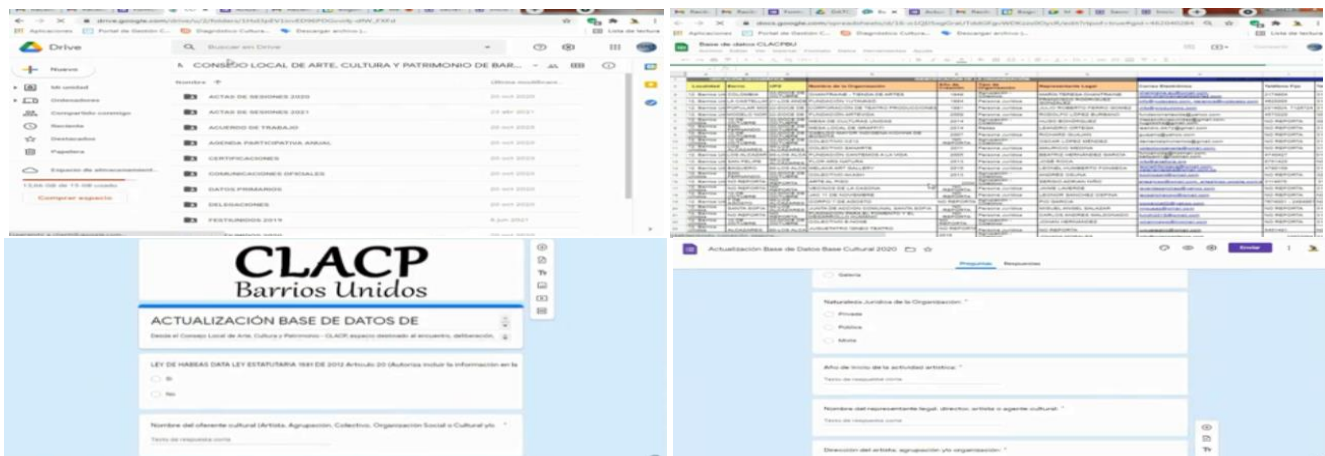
Drive

Buscar en Drive

Nuevo

Mi unidad

Ordenadores

Compartido conmigo

Reciente

Destacados

Papelera

Espacio de almacenamiento

Comprar espacio

CONSEJO LOCAL DE ARTE, CULTURA Y PATRIMONIO DE BAR...

Nombre

Última modificación

ACTAS DE SESIONES 2020

ACTAS DE SESIONES 2021

ACUERDO DE TRABAJO

AGENDA PARTICIPATIVA ANUAL

CERTIFICACIONES

COMUNICACIONES OFICIALES

DATOS PRIMARIOS

DELEGACIONES

FESTIVIDADES 2019

Base de datos CLACPBU

| Localidad | Barrio | UPZ | Nombre de la Organización | Año de fundación | Tipo de Organización | Representante Legal | Correo Electrónico | Teléfono Fijo |
|---|---|---|---|---|---|---|---|---|
| 12. Barrios Unidos | COLOMBIA | | CHAPITRANE - TIENDA DE ARTES | | | MARÍA TERESA CHAPITRANE | | |
| 12. Barrios Unidos | LA CASTELLANA | | FUNDACIÓN TUTANAGO | | Persona Jurídica | | | |
| 12. Barrios Unidos | POPULAR MODELO | | CORPORACIÓN DE TEATRO PRODUCCIONES | | Persona Jurídica | JULIO ROBERTO FIERRO GOMEZ | | |
| 12. Barrios Unidos | MODELO NORTE | | FUNDACIÓN ARTEVIDA | | Persona Jurídica | RODOLFO LÓPEZ BURBANO | | |
| 12. Barrios Unidos | | | MESA DE CULTURAS URBANAS | | | ALDO BOHORQUEZ | | |
| 12. Barrios Unidos | | | MEDIA LOCAL DE GRAFFITI | | Redes | LEANDRO ORTEGA | | |
| 12. Barrios Unidos | | | | | Persona Jurídica | RICHARD GUAJARDO | | |
| 12. Barrios Unidos | | | COLECTIVO DJCS | | | OSCAR LÓPEZ MENDEZ | | |
| 12. Barrios Unidos | | | COLECTIVO BANARTE | | Persona Jurídica | MAURICIO MEDINA | | |
| 12. Barrios Unidos | LOS ALCAZARES | | FUNDACIÓN CANTEMOS A LA VIDA | | Persona Jurídica | BEATRIZ HERNÁNDEZ GARCÍA | | |
| 12. Barrios Unidos | SAN FELIPE | | CASA URBE CULTURAL | | Persona Jurídica | JOSÉ RIOS | | |
| 12. Barrios Unidos | BAQUERO | | UNDERGROUND ART GALLERY | | Persona Jurídica | LEONEL HUMBERTO FONSECA | | |
| 12. Barrios Unidos | | | COLECTIVO MAGDA | | Persona Jurídica | ANDRÉS OSUNA | | |
| 12. Barrios Unidos | | | ARTE AL PISO | | | SERGIO ADRIAN NIÑO | | |
| 12. Barrios Unidos | NO REPORTA | | VECINOS DE LA DANZA | | Persona Jurídica | JAIME LAVERDE | | |
| 12. Barrios Unidos | | | JULIO 7 DE NOVIEMBRE | | Persona Jurídica | LEONOR SÁNCHEZ OSPINA | | |
| 12. Barrios Unidos | | | CORPO 7 DE AGOSTO | | NO REPORTA | FIO GARCIA | | |
| 12. Barrios Unidos | SANTA SOFIA | | JUNTA DE ACCIÓN COMUNAL SANTA SOFÍA | | Persona Jurídica | MIGUEL ANGEL SALAZAR | | |
| 12. Barrios Unidos | NO REPORTA | | FUNDACIÓN PARA EL FOMENTO Y EL DESARROLLO | | Persona Jurídica | CARLOS ANDRÉS MALDONADO | | |
| 12. Barrios Unidos | | | COLECTIVO Z-SONE | | | JOHAN HERNÁNDEZ | | |
| 12. Barrios Unidos | ALCAZARES | | AGRUPACIÓN TEATRO | | | NO REPORTA | | |

CLACP
Barrios Unidos

ACTUALIZACIÓN BASE DE DATOS DE

Desde el Consejo Local de Arte, Cultura y Patrimonio - CLACP, espacio destinado al encuentro, deliberación,

LEY DE HABEAS DATA LEY ESTATUTARIA 1581 DE 2012 Artículo 20 (Autoriza incluir la información en la

Sí

No

Nombre del oferente cultural (Artista, Agrupación, Colectivo, Organización Social o Cultural y/o *

Texto de respuesta corta

Actualización Base de Datos Base Cultural 2020

Enviar

Preguntas Respuestas

Galería

Naturaleza Jurídica de la Organización: *

Privada

Pública

Mixta

Año de inicio de la actividad artística: *

Texto de respuesta corta

Nombre del representante legal, director, artista o agente cultural: *

Texto de respuesta corta

Dirección del artista, agrupación y/o organización: *